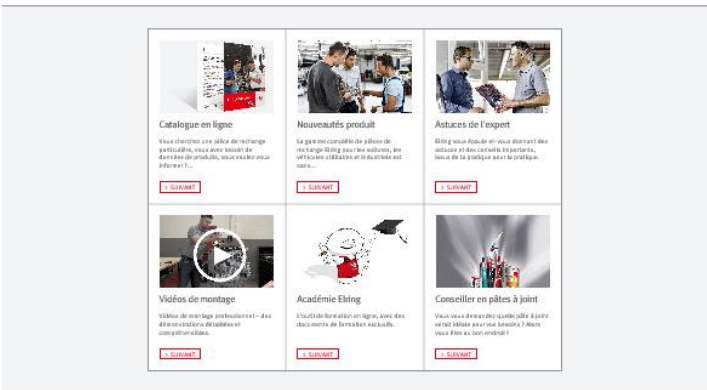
Catalogue en ligne

Vous cherchez une pièce de rechange particulière, vous avez besoin de données de produits, vous voulez vous informer ?...

> SUIVANT

Nouveautés produit

La gamme complète de pièces de rechange Elring pour les voitures, les véhicules utilitaires et industriels est sans...

> SUIVANT

Astuces de l'expert

Elring vous épaule en vous donnant des astuces et des conseils importants, issus de la pratique pour la pratique.

> SUIVANT

Vidéos de montage

Vidéos de montage professionnel – des démonstrations détaillées et compréhensibles.

> SUIVANT

Académie Elring

L'outil de formation en ligne, avec des documents de formation exclusifs.

> SUIVANT

Conseiller en pâtes à joint

Vous vous demandez quelle pâte à joint serait idéale pour vos besoins ? Alors vous êtes au bon endroit !

> SUIVANT